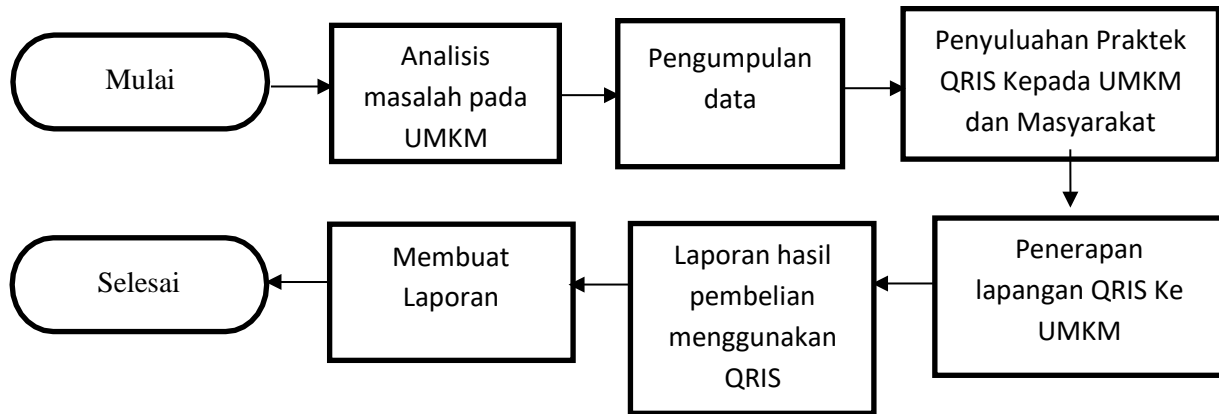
Mulai

Analisis masalah pada UMKM

Pengumpulan data

Penyuluahan Praktek QRIS Kepada UMKM dan Masyarakat

Penerapan lapangan QRIS Ke UMKM

Laporan hasil pembelian menggunakan QRIS

Membuat Laporan

Selesai